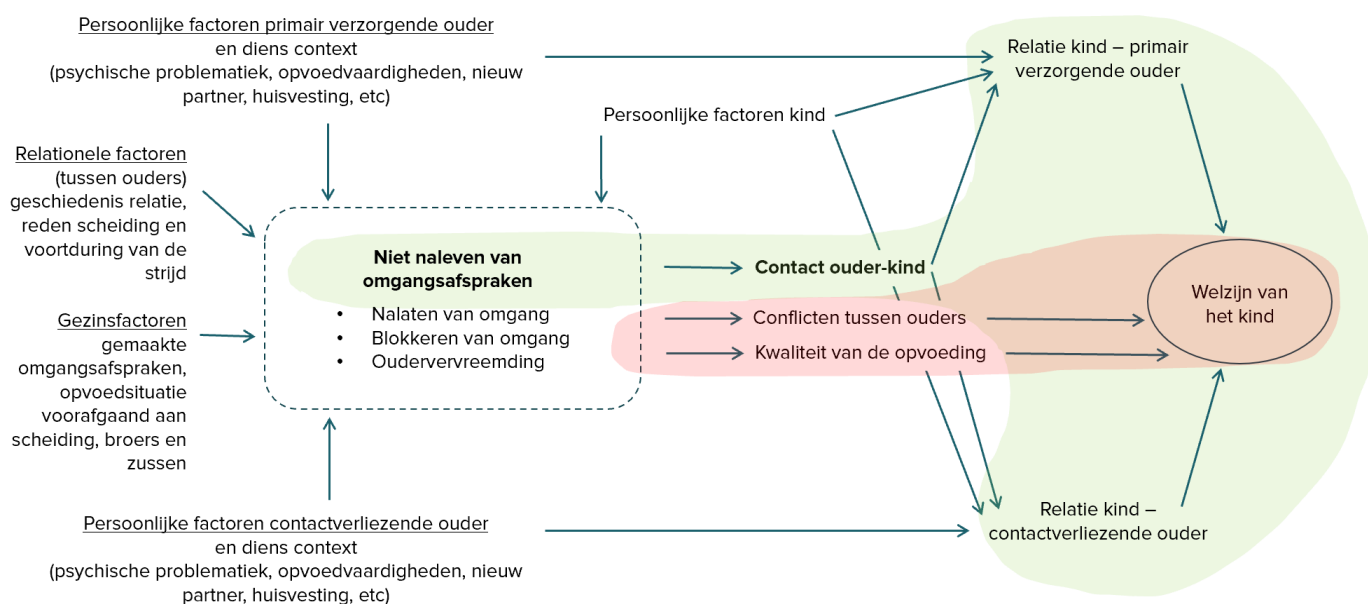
Persoonlijke factoren primair verzorgende ouder
en diens context
(psychische problematiek, opvoedvaardigheden, nieuw partner, huisvesting, etc)

Relationele factoren
(tussen ouders)
geschiedenis relatie, reden scheiding en voortduring van de strijd

Gezinsfactoren
gemaakte omgangsafspraken, opvoedsituatie voorafgaand aan scheiding, broers en zussen

Persoonlijke factoren contactverliezende ouder
en diens context
(psychische problematiek, opvoedvaardigheden, nieuw partner, huisvesting, etc)

Niet naleven van omgangsafspraken
• Nalaten van omgang
• Blokkeren van omgang
• Oudervervreemding

Persoonlijke factoren kind

Contact ouder-kind

Conflicten tussen ouders

Kwaliteit van de opvoeding

Relatie kind – primair verzorgende ouder

Welzijn van het kind

Relatie kind – contactverliezende ouder